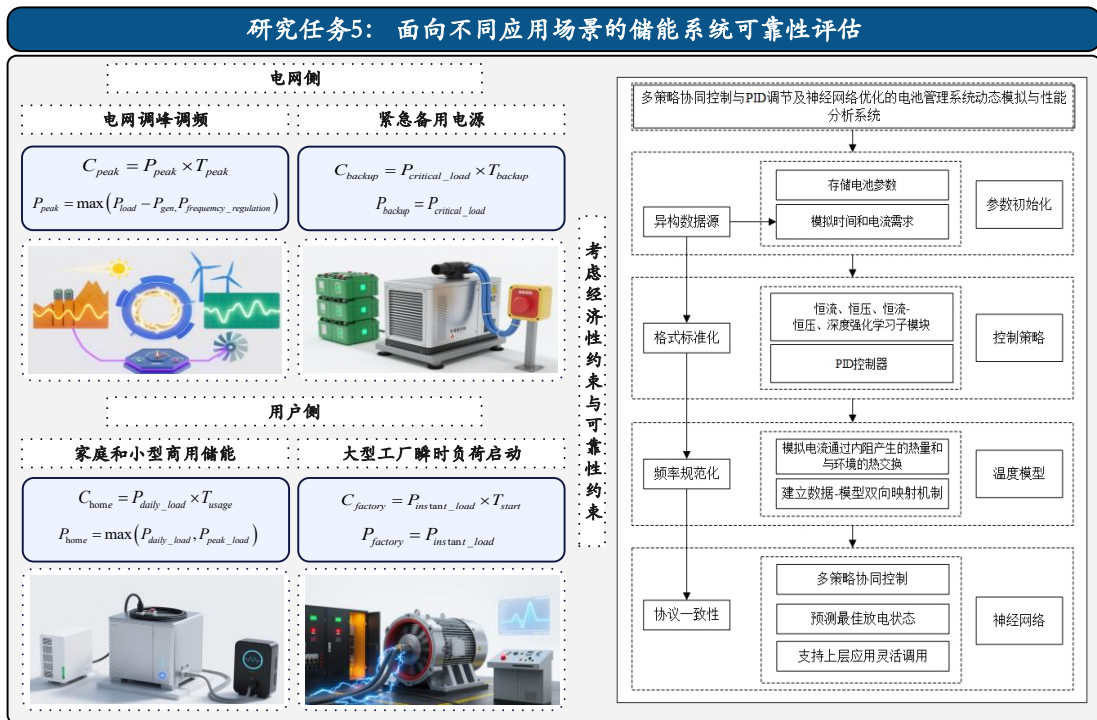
研究任务5：面向不同应用场景的储能系统可靠性评估

电网侧

电网调峰调频

$C_{peak} = P_{peak} \times T_{peak}$

$P_{peak} = \max\left(P_{load} - P_{gen}, P_{frequemcy\_regulation}\right)$

紧急备用电源

$C_{backup} = P_{critical\_load} \times T_{backup}$

$P_{backup} = P_{critical\_load}$

用户侧

家庭和小型商用储能

$C_{home} = P_{daily\_load} \times T_{usage}$

$P_{home} = \max\left(P_{daily\_load}, P_{peak\_load}\right)$

大型工厂瞬时负荷启动

$C_{factory} = P_{instant\_load} \times T_{start}$

$P_{factory} = P_{instant\_load}$

考虑经济性约束与可靠性约束

多策略协同控制与PID调节及神经网络优化的电池管理系统动态模拟与性能分析系统

异构数据源

存储电池参数

模拟时间和电流需求

参数初始化

格式标准化

恒流、恒压、恒流-恒压、深度强化学习子模块

PID控制器

控制策略

频率规范化

模拟电流通过内阻产生的热量和与环境的热交换

建立数据-模型双向映射机制

温度模型

协议一致性

多策略协同控制

预测最佳放电状态

支持上层应用灵活调用

神经网络